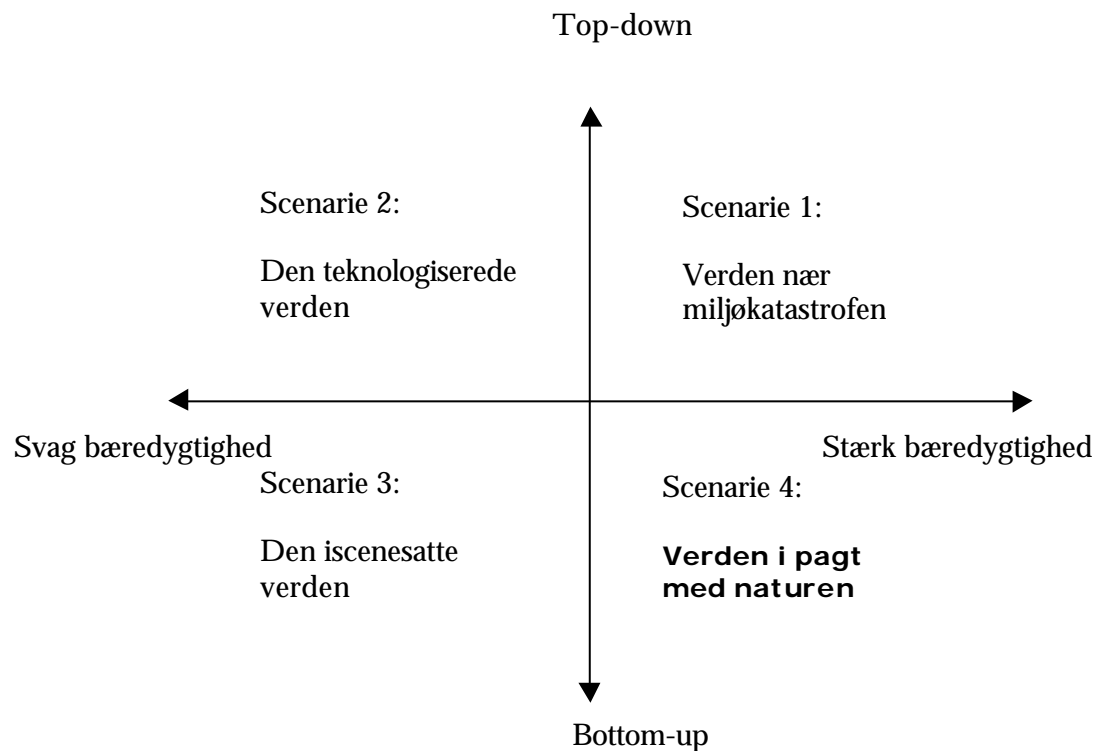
Top-down

Scenarie 2:

Den teknologiserede verden

Scenarie 1:

Verden nær miljøkatastrofen

Svag bæredygtighed

Stærk bæredygtighed

Scenarie 3:

Den iscenesatte verden

Scenarie 4:

Verden i pagt med naturen

Bottom-up